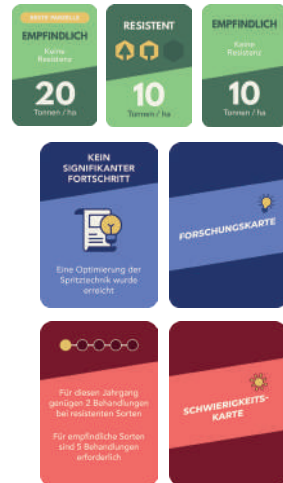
BESTE MODELLE
EMPFINDLICH
Keine Resistenz
20
Tonnen / ha

RESISTENT
10
Tonnen / ha

EMPFINDLICH
Keine Resistenz
10
Tonnen / ha

KEIN SIGNIFIKANTER FORTSCHRITT

Eine Optimierung der Spritztechnik wurde erreicht.

FORSCHUNGSKARTE

Für diesen Jahrgang genügen 2 Behandlungen bei resistenten Sorten

Für empfindliche Sorten sind 5 Behandlungen erforderlich

SCHWIERIGKEITS-KARTE